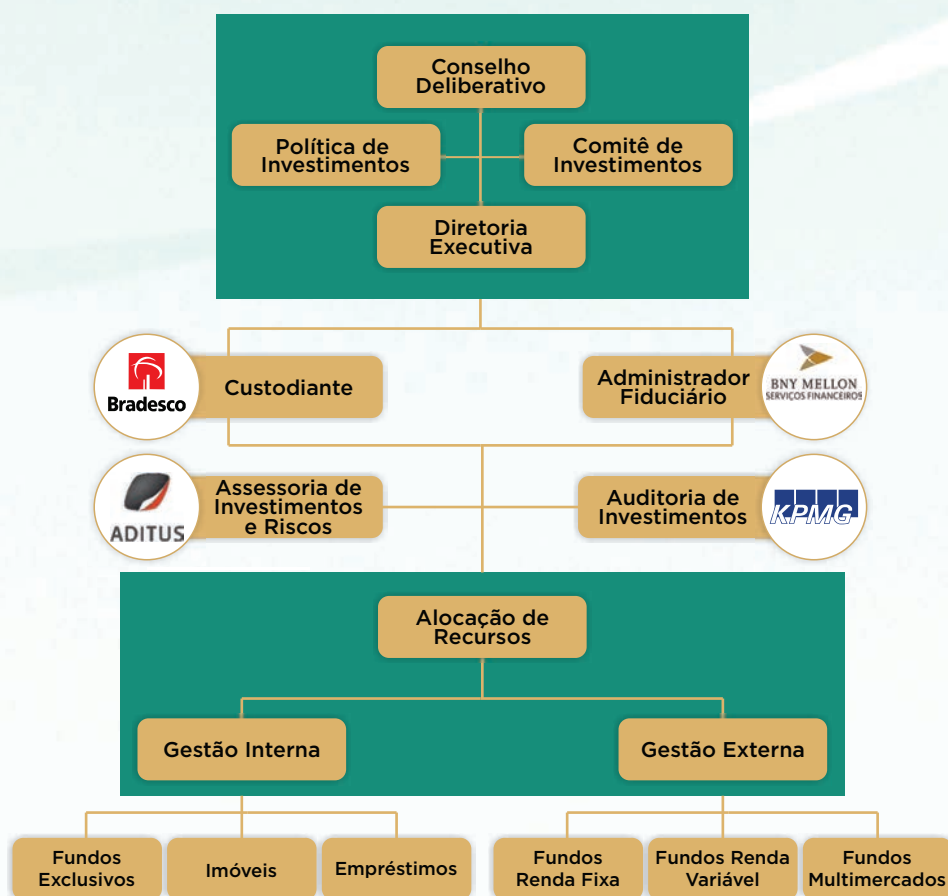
Conselho Deliberativo

Política de Investimentos

Comitê de Investimentos

Diretoria Executiva

Bradesco

Custodiante

Administrador Fiduciário

BNY MELLON
SERVIÇOS FINANCEIROS

ADITUS

Assessoria de Investimentos e Riscos

Auditoria de Investimentos

KPMG

Alocação de Recursos

Gestão Interna

Gestão Externa

Fundos Exclusivos

Imóveis

Empréstimos

Fundos Renda Fixa

Fundos Renda Variável

Fundos Multimercados